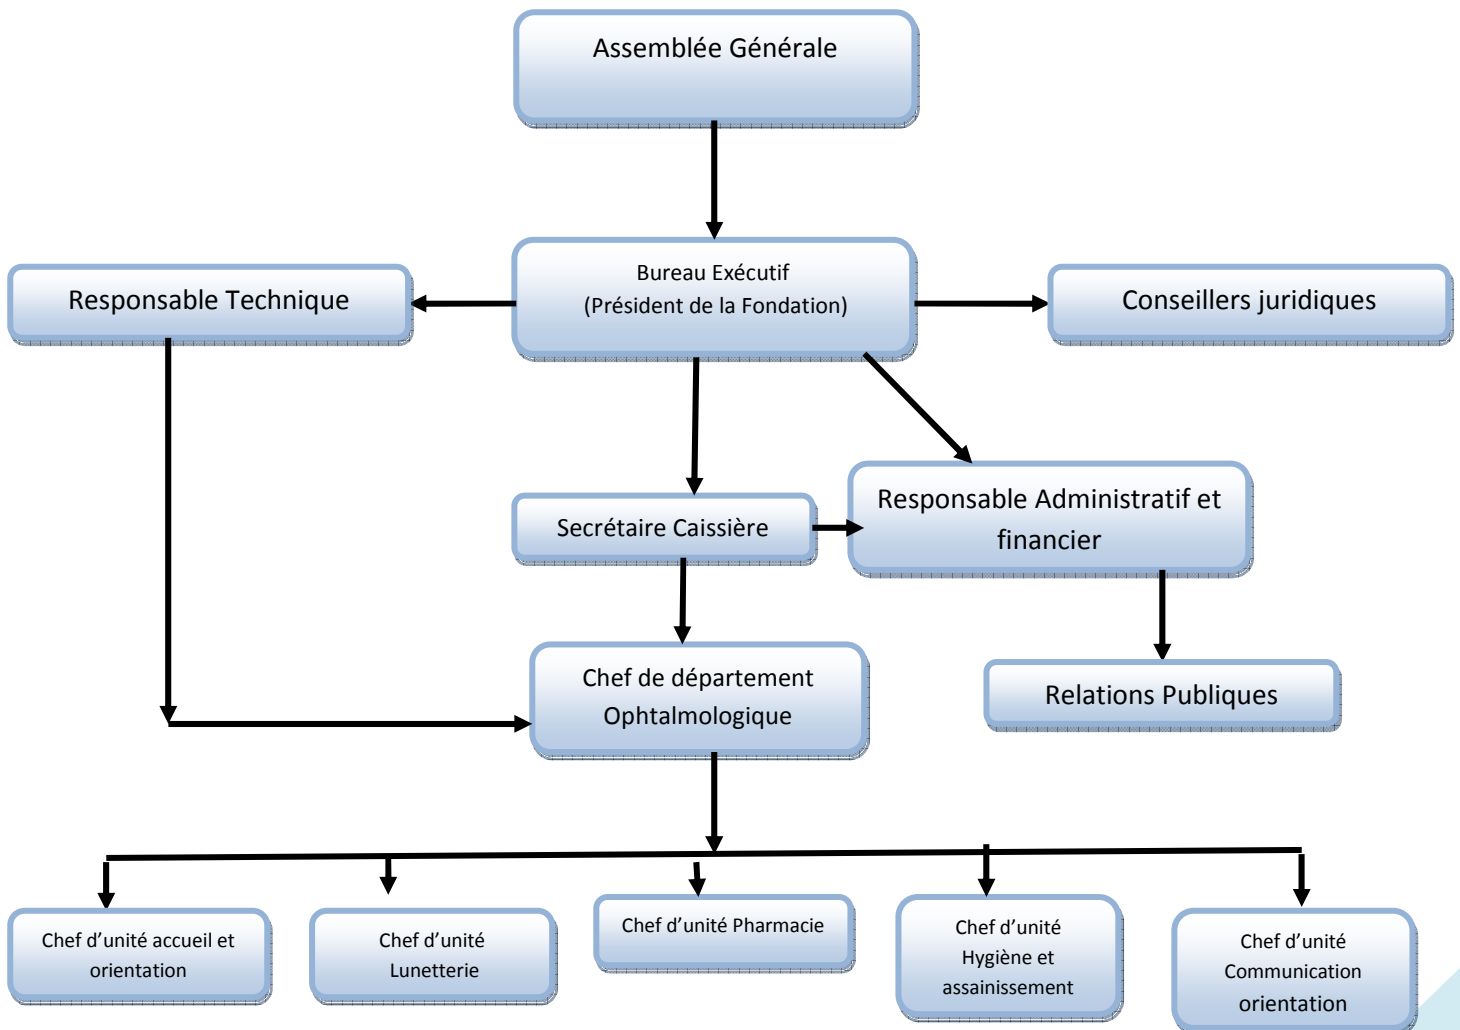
Assemblée Générale

Responsable Technique

Bureau Exécutif
(Président de la Fondation)

Conseillers juridiques

Secrétaire Caissière

Responsable Administratif et financier

Chef de département Ophtalmologique

Relations Publiques

Chef d'unité accueil et orientation

Chef d'unité Lunetterie

Chef d'unité Pharmacie

Chef d'unité Hygiène et assainissement

Chef d'unité Communication orientation